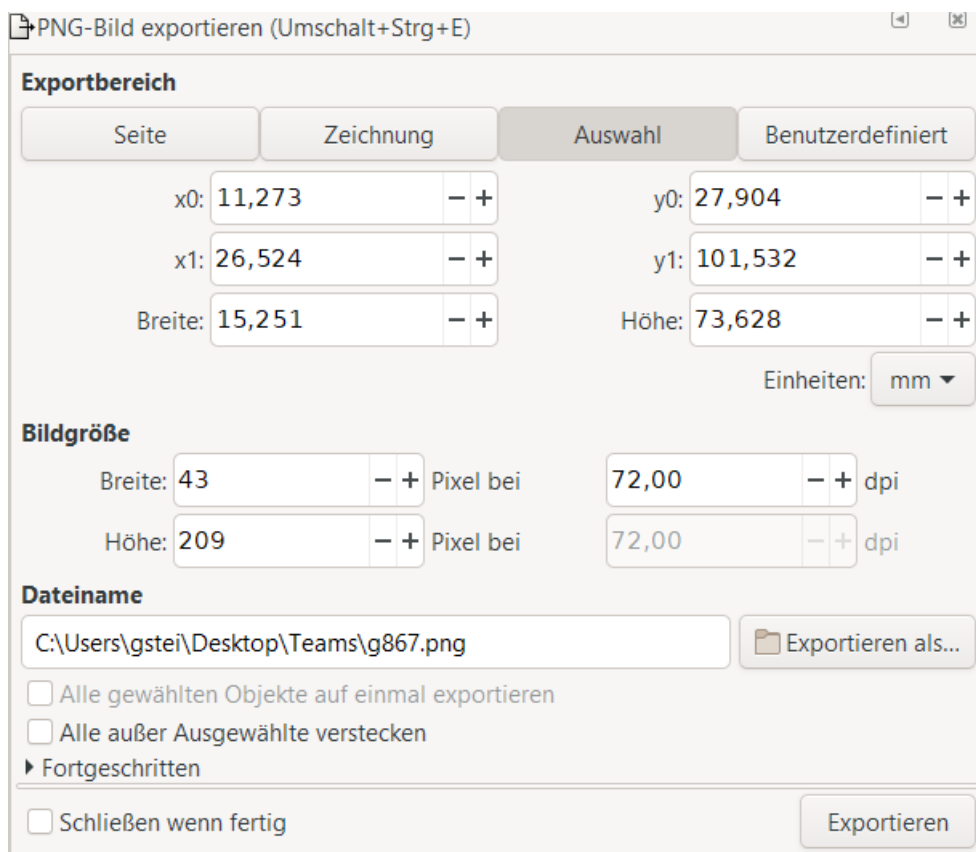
PNG-Bild exportieren (Umschalt+Strg+E)

Exportbereich

Seite Zeichnung Auswahl Benutzerdefiniert

x0: 11,273 − + y0: 27,904 − +

x1: 26,524 − + y1: 101,532 − +

Breite: 15,251 − + Höhe: 73,628 − +

Einheiten: mm

Bildgröße

Breite: 43 − + Pixel bei 72,00 − + dpi

Höhe: 209 − + Pixel bei 72,00 − + dpi

Dateiname

C:\Users\gstei\Desktop\Teams\g867.png

Exportieren als...

Alle gewählten Objekte auf einmal exportieren

Alle außer Ausgewählte verstecken

Fortgeschritten

Schließen wenn fertig

Exportieren